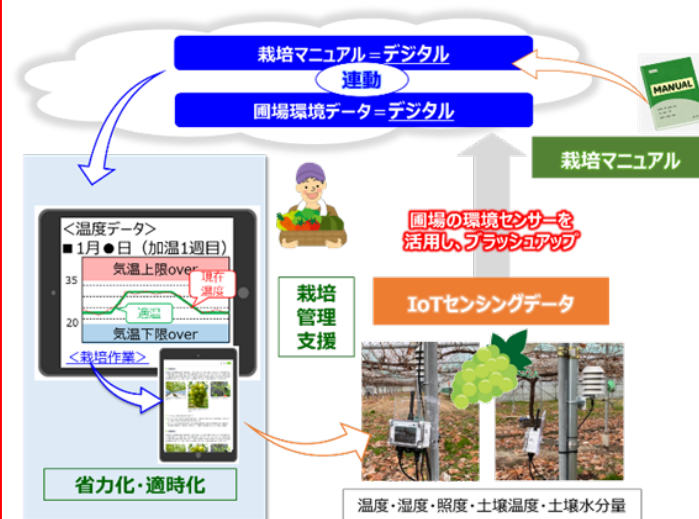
栽培マニュアル＝デジタル

連動

圃場環境データ＝デジタル

MANUAL

栽培マニュアル

圃場の環境センサーを活用し、ブラッシュアップ

＜温度データ＞
■1月●日（加温1週目）

気温上限over

現在温度

35

適温

20

気温下限over

＜栽培作業＞

栽培管理支援

IoTセンシングデータ

省力化・適時化

温度・湿度・照度・土壌温度・土壌水分量